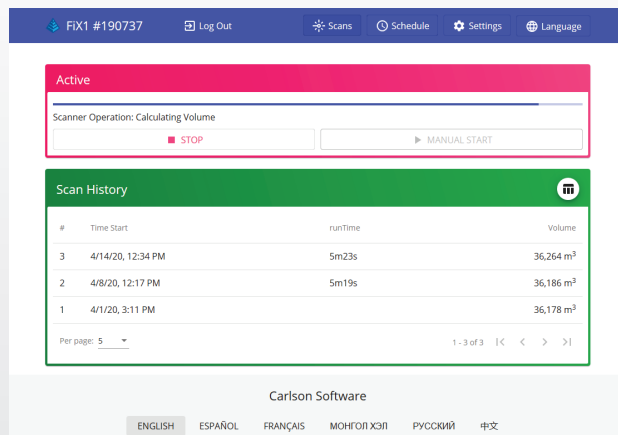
FiX1 #190737

Log Out

Scans

Schedule

Settings

Language

Active

Scanner Operation: Calculating Volume

STOP

MANUAL START

Scan History

| # | Time Start | runTime | Volume |
|---|---|---|---|
| 3 | 4/14/20, 12:34 PM | 5m23s | 36,264 m$^3$ |
| 2 | 4/8/20, 12:17 PM | 5m19s | 36,186 m$^3$ |
| 1 | 4/1/20, 3:11 PM | | 36,178 m$^3$ |

Per page: 5

1 - 3 of 3

Carlson Software

ENGLISH ESPAÑOL FRANÇAIS МОНГОЛ ХЭЛ РУССКИЙ 中文